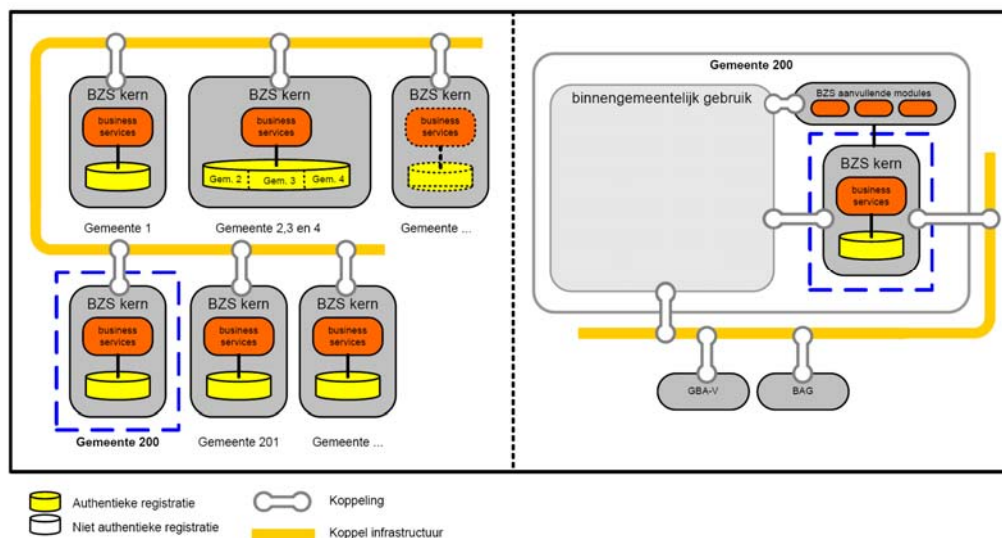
BZS kern
business services
Gemeente 1

BZS kern
business services
Gem. 2
Gem. 3
Gem. 4
Gemeente 2,3 en 4

BZS kern
business services
Gemeente ...

BZS kern
business services
Gemeente 200

BZS kern
business services
Gemeente 201

BZS kern
business services
Gemeente ...

Gemeente 200
binnengemeentelijk gebruik
BZS aanvullende modules
BZS kern
business services
GBA-V
BAG

Authentieke registratie
Niet authentieke registratie
Koppeling
Koppel infrastructuur